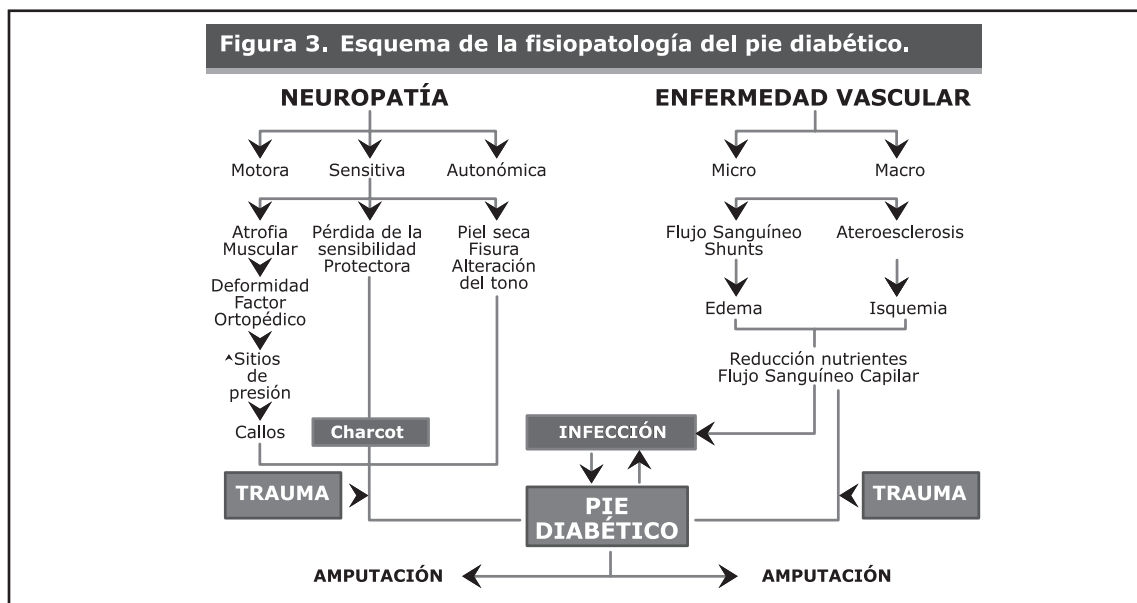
Figura 3. Esquema de la fisiopatología del pie diabético.

NEUROPATÍA

Motora

Sensitiva

Autonómica

Atrofia Muscular

Pérdida de la sensibilidad Protectora

Piel seca Fisura Alteración del tono

Deformidad Factor Ortopédico

^Sitios de presión

Callos

Charcot

ENFERMEDAD VASCULAR

Micro

Macro

Flujo Sanguíneo Shunts

Ateroesclerosis

Edema

Isquemia

Reducción nutrientes Flujo Sanguíneo Capilar

INFECCIÓN

TRAUMA

PIE DIABÉTICO

TRAUMA

AMPUTACIÓN

AMPUTACIÓN